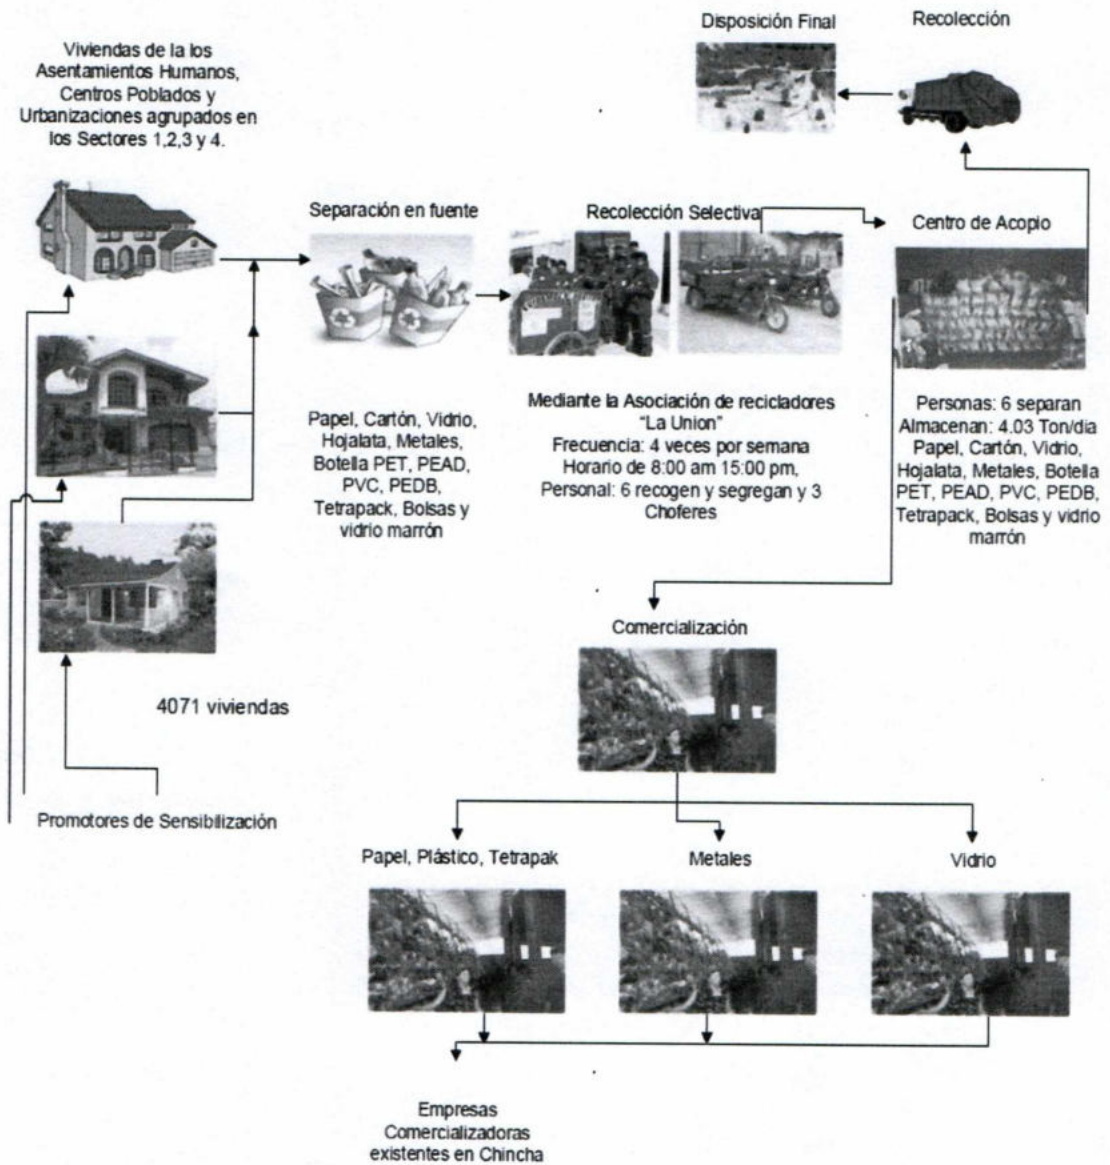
Disposición Final

Recolección

Viviendas de la los Asentamientos Humanos, Centros Poblados y Urbanizaciones agrupados en los Sectores 1,2,3 y 4.

Separación en fuente

Recolección Selectiva

Centro de Acopio

Papel, Cartón, Vidrio, Hojalata, Metales, Botella PET, PEAD, PVC, PEDB, Tetrapack, Bolsas y vidrio marrón

Mediante la Asociación de recicladores "La Union"
Frecuencia: 4 veces por semana
Horario de 8:00 am 15:00 pm,
Personal: 6 recogen y segregan y 3 Choferes

Personas: 6 separan
Almacenan: 4.03 Ton/dia
Papel, Cartón, Vidrio, Hojalata, Metales, Botella PET, PEAD, PVC, PEDB, Tetrapack, Bolsas y vidrio marrón

Comercialización

4071 viviendas

Promotores de Sensibilización

Papel, Plástico, Tetrapak

Metales

Vidrio

Empresas Comercializadoras existentes en Chincha